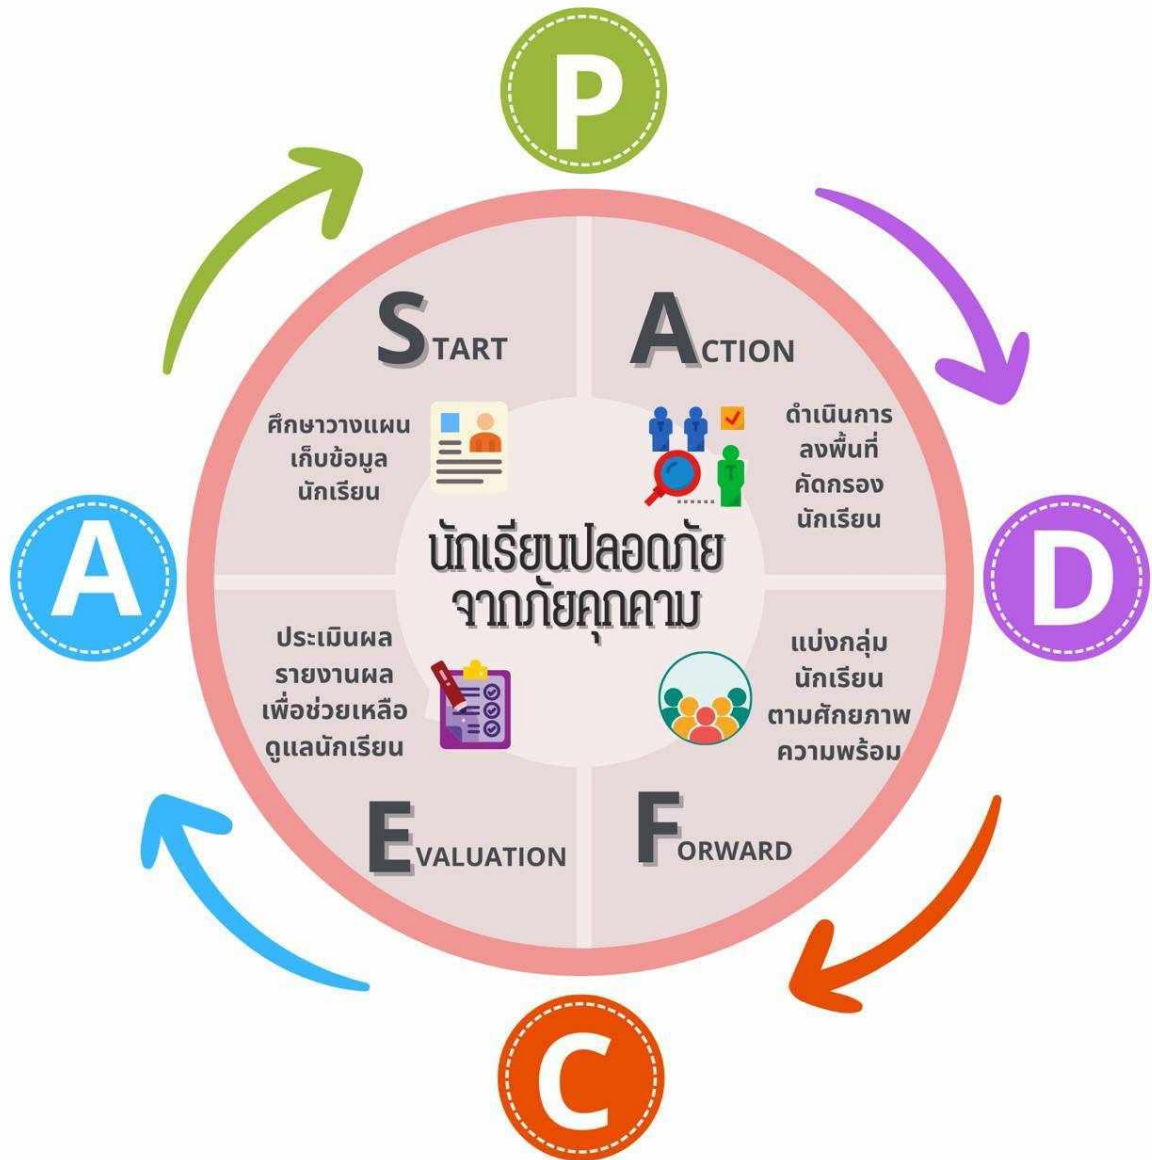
P

START

ศึกษาวางแผน เก็บข้อมูล นักเรียน

ACTION

ดำเนินการ ลงพื้นที่ คัดกรอง นักเรียน

D

A

นักเรียนปลอดภัย จากภัยคุกคาม

ประเมินผล รายงานผล เพื่อช่วยเหลือ ดูแลนักเรียน

แบ่งกลุ่ม นักเรียน ตามศักยภาพ ความพร้อม

EVALUATION

FORWARD

C